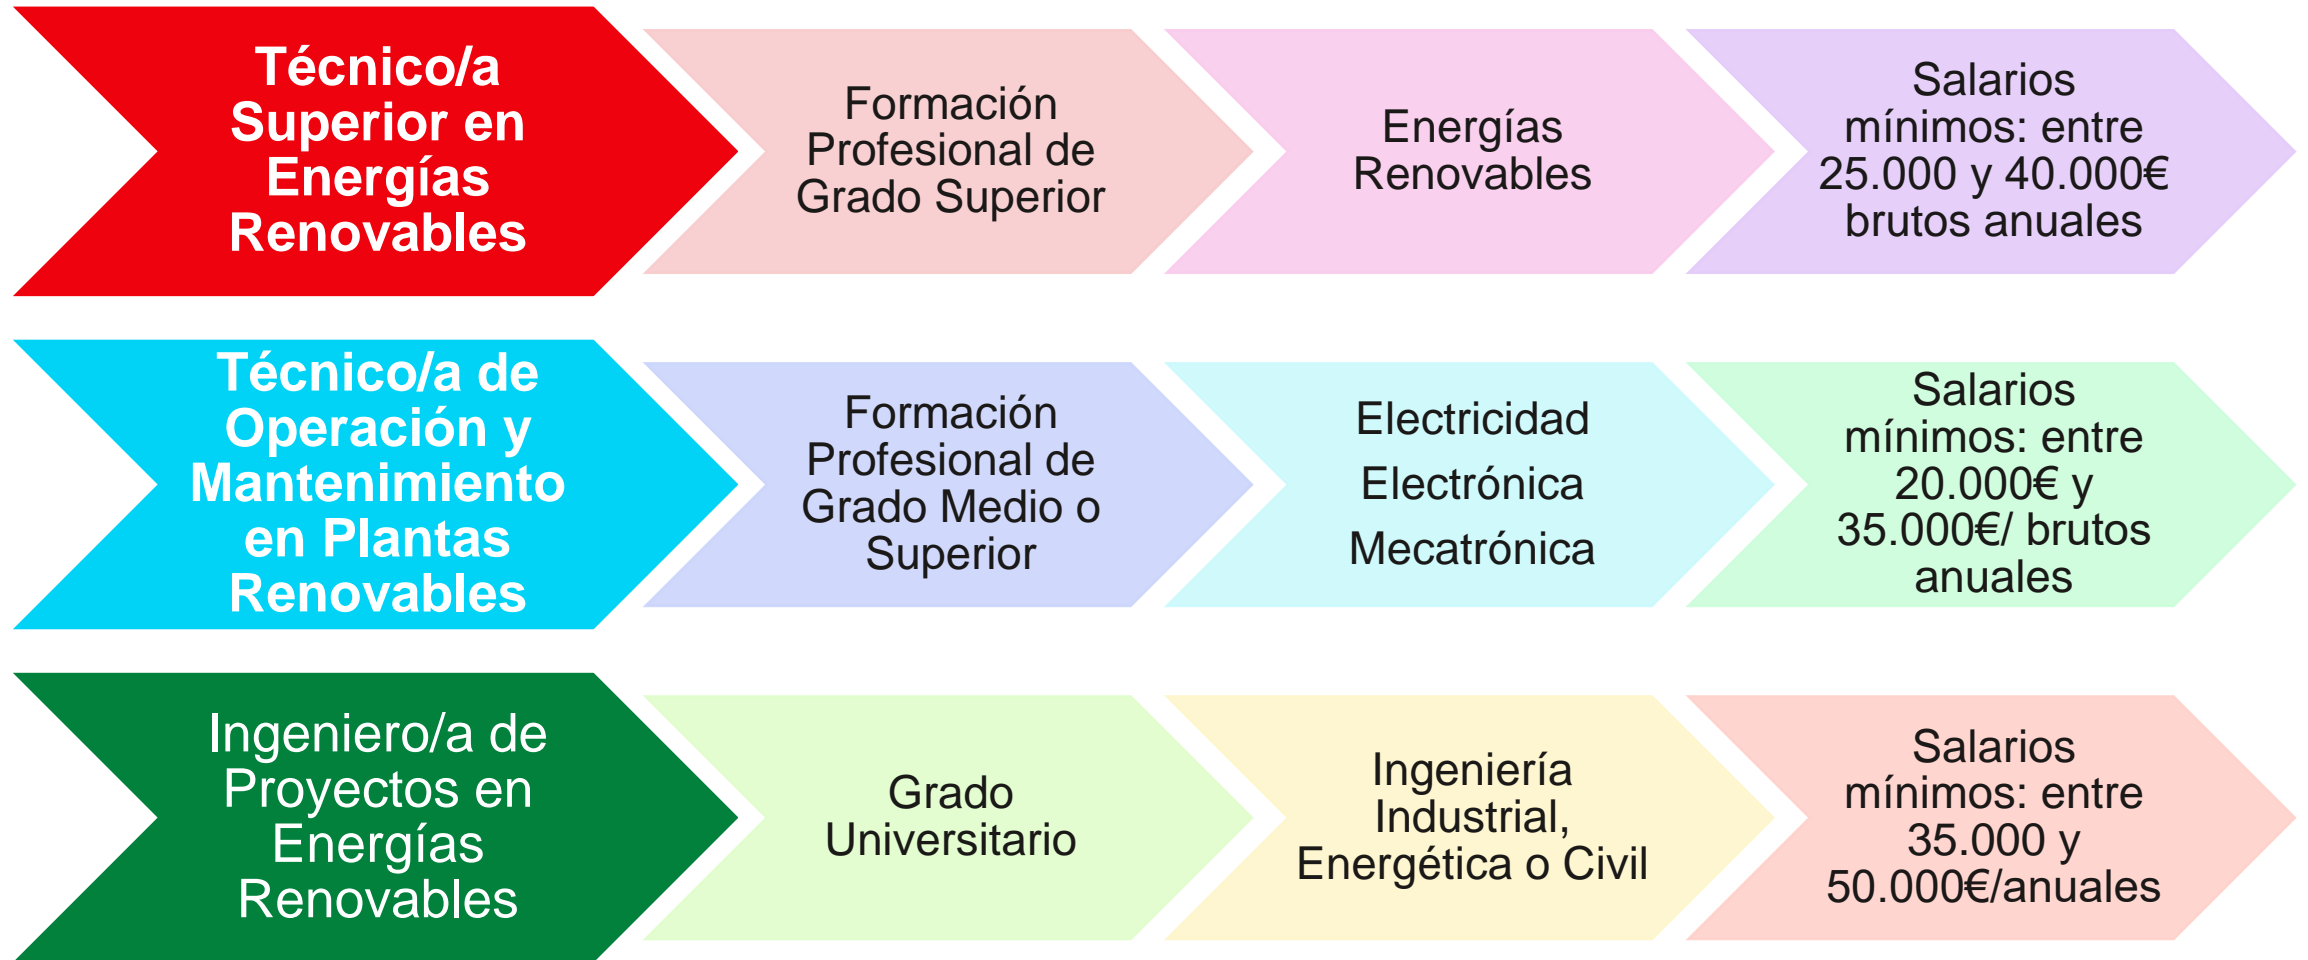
Técnico/a Superior en Energías Renovables

Formación Profesional de Grado Superior

Energías Renovables

Salarios mínimos: entre 25.000 y 40.000€ brutos anuales

Técnico/a de Operación y Mantenimiento en Plantas Renovables

Formación Profesional de Grado Medio o Superior

Electricidad

Electrónica

Mecatrónica

Salarios mínimos: entre 20.000€ y 35.000€/ brutos anuales

Ingeniero/a de Proyectos en Energías Renovables

Grado Universitario

Ingeniería Industrial, Energética o Civil

Salarios mínimos: entre 35.000 y 50.000€/anuales